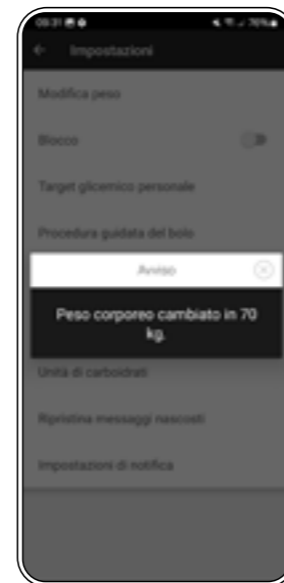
09:31 ▣ ✿ ⁝ 76%

Impostazioni

Modifica peso

Blocco

Target glicemico personale

Procedura guidata del bolo

Avviso

Peso corporeo cambiato in 70 kg.

Unità di carboidrati

Ripristina messaggi nascosti

Impostazioni di notifica